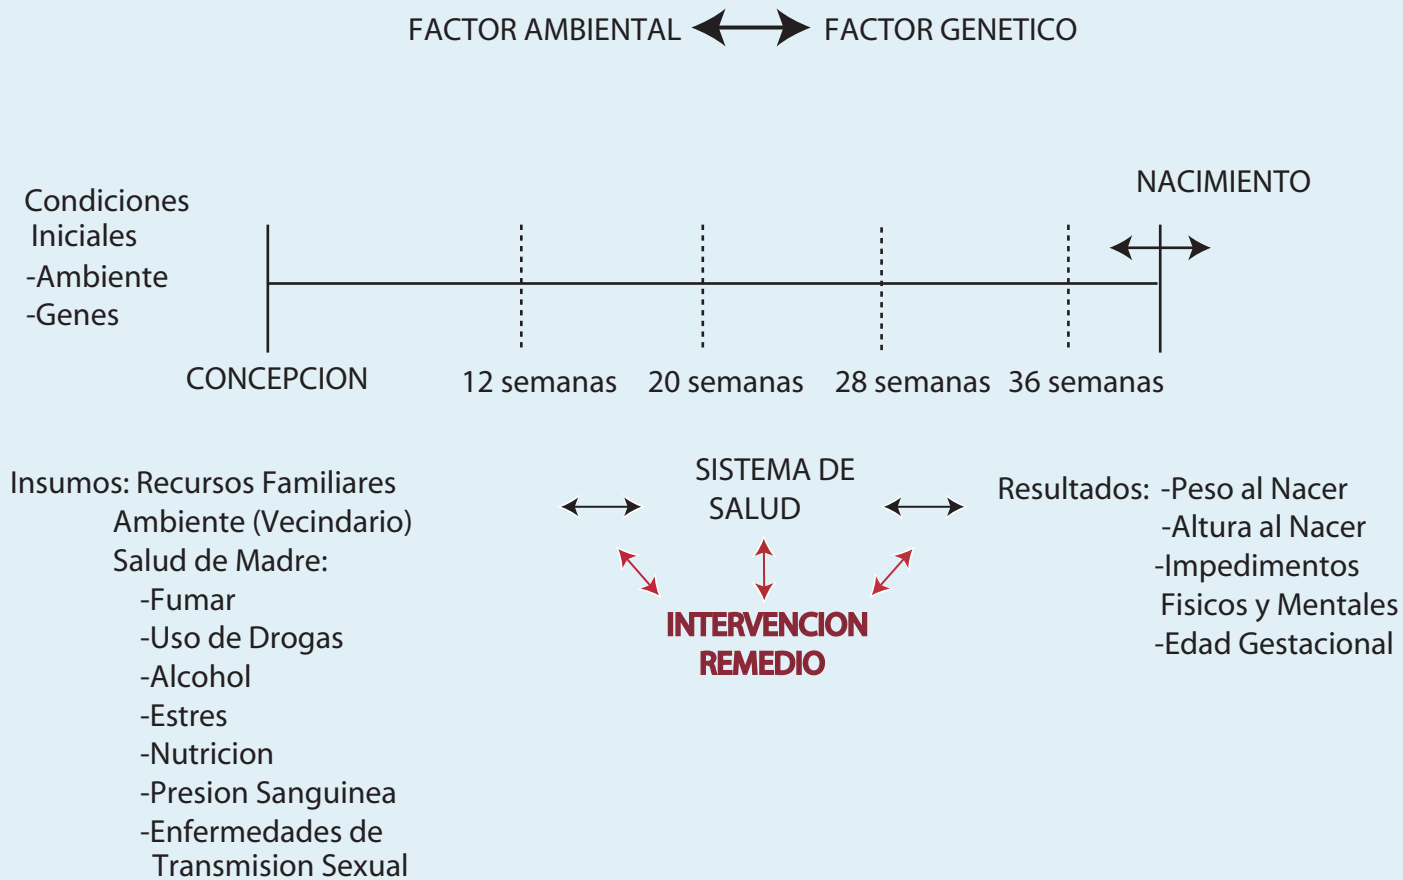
FACTOR AMBIENTAL FACTOR GENETICO

Condiciones Iniciales
-Ambiente
-Genes

NACIMIENTO

CONCEPCION 12 semanas 20 semanas 28 semanas 36 semanas

Insumos: Recursos Familiares
Ambiente (Vecindario)
Salud de Madre:
-Fumar
-Uso de Drogas
-Alcohol
-Estres
-Nutricion
-Presion Sanguinea
-Enfermedades de Transmision Sexual

SISTEMA DE SALUD

INTERVENCION REMEDIO

Resultados: -Peso al Nacer
-Altura al Nacer
-Impedimentos Fisicos y Mentales
-Edad Gestacional